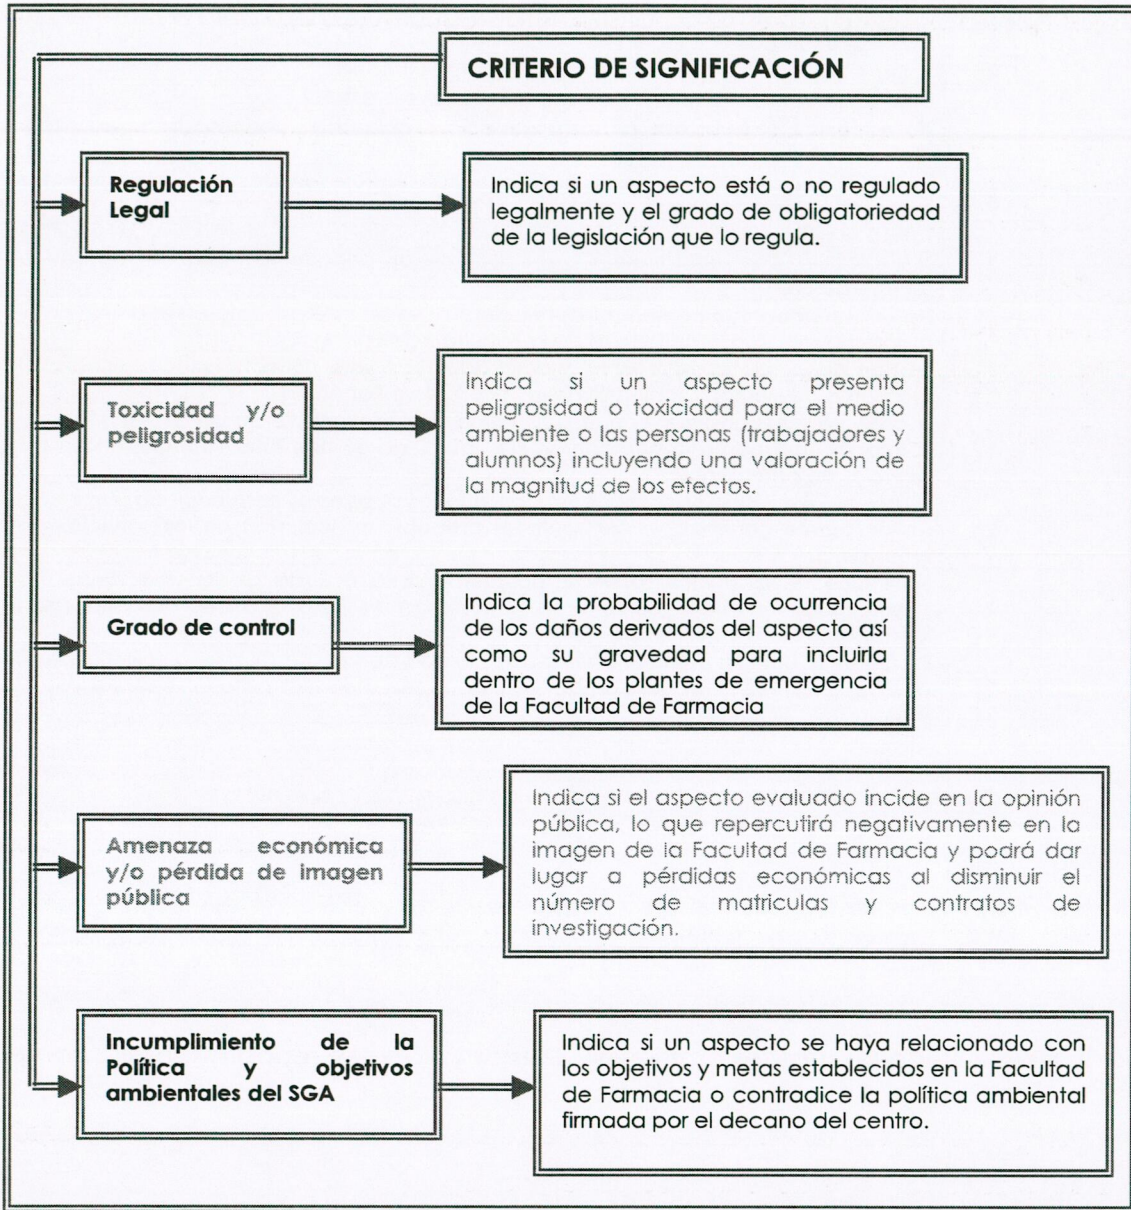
CRITERIO DE SIGNIFICACIÓN

Regulación Legal

Indica si un aspecto está o no regulado legalmente y el grado de obligatoriedad de la legislación que lo regula.

Toxicidad y/o peligrosidad

Indica si un aspecto presenta peligrosidad o toxicidad para el medio ambiente o las personas (trabajadores y alumnos) incluyendo una valoración de la magnitud de los etectos.

Grado de control

Indica la probabilidad de ocurrencia de los daños derivados del aspecto así como su gravedad para incluirla dentro de los plantes de emergencia de la Facultad de Farmacia

Amenaza económica y/o pérdida de imagen pública

Indica si el aspecto evaluado incide en la opinión pública, lo que repercutirá negativamente en la imagen de la Facultad de Farmacia y podrá dar lugar a pérdidas económicas al disminuir el número de matriculas y contratos de investigación.

Incumplimiento de la Política y objetivos ambientales del SGA

Indica si un aspecto se haya relacionado con los objetivos y metas establecidos en la Facultad de Farmacia o contradice la política ambiental firmada por el decano del centro.